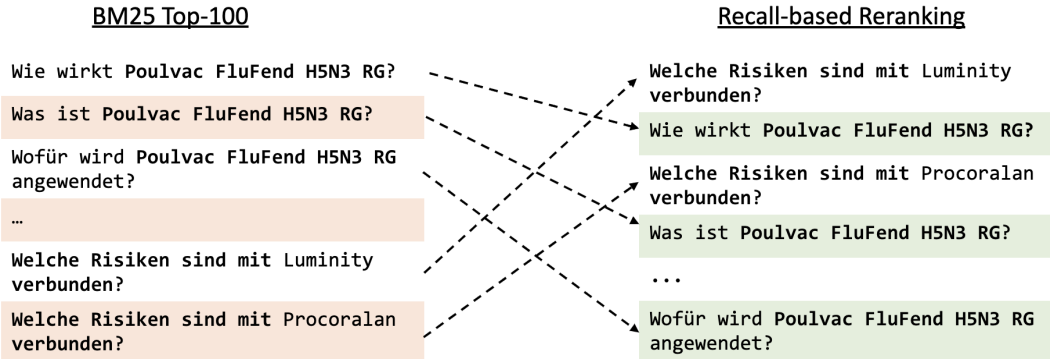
BM25 Top-100

Wie wirkt Poulvac FluFend H5N3 RG?

Was ist Poulvac FluFend H5N3 RG?

Wofür wird Poulvac FluFend H5N3 RG angewendet?

…

Welche Risiken sind mit Luminity verbunden?

Welche Risiken sind mit Procoralan verbunden?

Recall-based Reranking

Welche Risiken sind mit Luminity verbunden?

Wie wirkt Poulvac FluFend H5N3 RG?

Welche Risiken sind mit Procoralan verbunden?

Was ist Poulvac FluFend H5N3 RG?

...

Wofür wird Poulvac FluFend H5N3 RG angewendet?